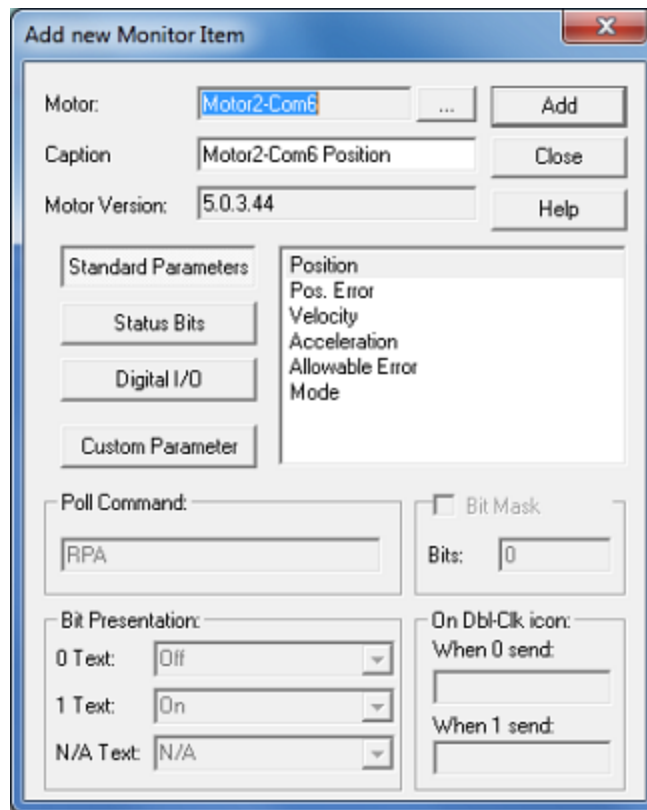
Add new Monitor Item

Motor: Motor2-Com6 ... Add

Caption Motor2-Com6 Position Close

Motor Version: 5.0.3.44 Help

Standard Parameters

Status Bits

Digital I/O

Custom Parameter

Position
Pos. Error
Velocity
Acceleration
Allowable Error
Mode

Poll Command:
RPA

Bit Mask
Bits: 0

Bit Presentation:
0 Text: Off
1 Text: On
N/A Text: N/A

On Dbl-Clk icon:
When 0 send:
When 1 send: